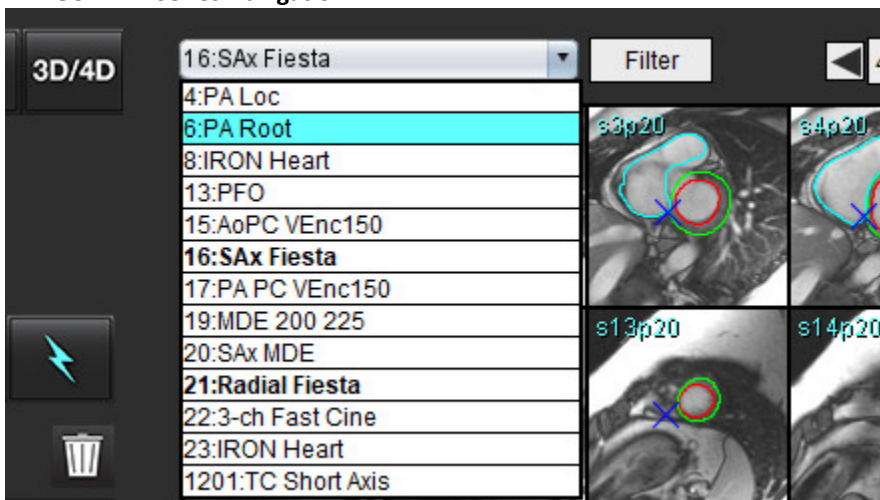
3D/4D

16:SAx Fiesta

Filter

4:PA Loc
6:PA Root
8:IRON Heart
13:PFO
15:AoPC VEnc150
16:SAx Fiesta
17:PA PC VEnc150
19:MDE 200 225
20:SAx MDE
21:Radial Fiesta
22:3-ch Fast Cine
23:IRON Heart
1201:TC Short Axis

s3p20
s4p20
s13p20
s14p20